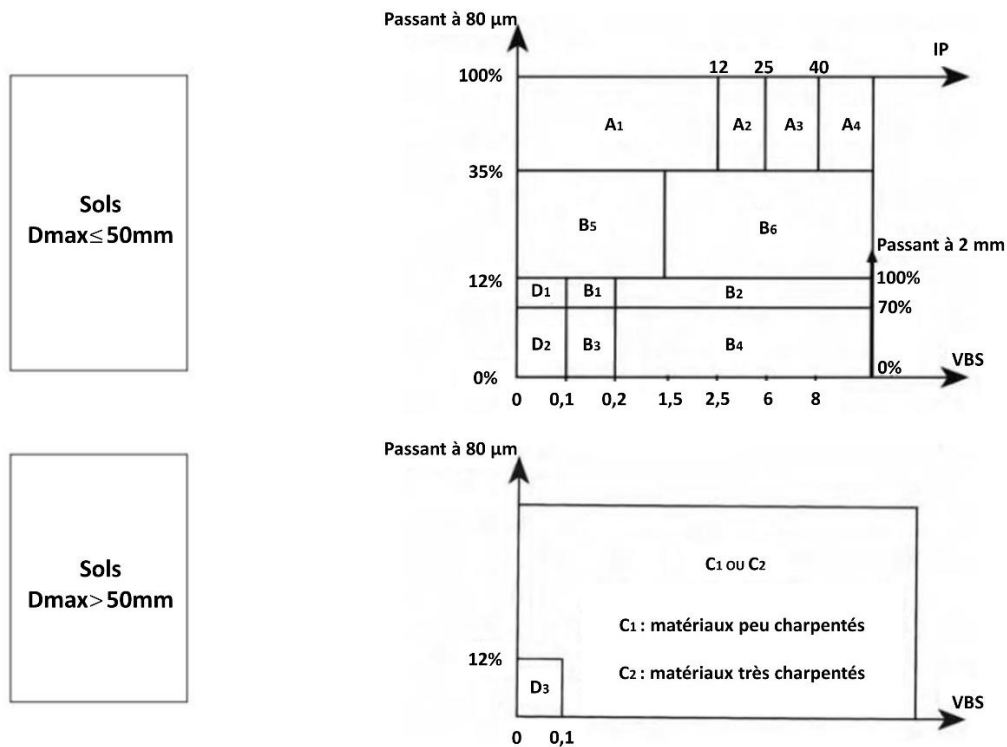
Sols
Dmax≤50mm

Passant à 80 µm
IP
100%
12
25
40
A1
A2
A3
A4
35%
B5
B6
Passant à 2 mm
12%
100%
D1
B1
B2
70%
D2
B3
B4
0%
0%
VBS
0
0,1
0,2
1,5
2,5
6
8

Sols
Dmax>50mm

Passant à 80 µm
C1 ou C2
C1 : matériaux peu charpentés
12%
C2 : matériaux très charpentés
D3
VBS
0
0,1